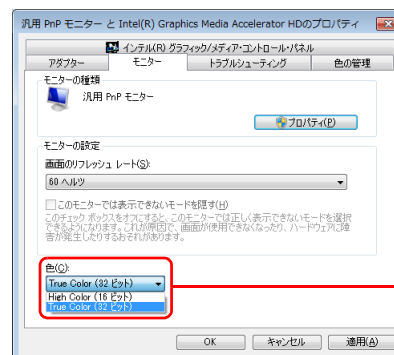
汎用 PnP モニター と Intel(R) Graphics Media Accelerator HDのプロパティ

インテル(R) グラフィック/メディア・コントロール・パネル

アダプター | モニター | トラブルシューティング | 色の管理

モニターの種類

汎用 PnP モニター

プロパティ(P)

モニターの設定

画面のリフレッシュ レート(S):

60 ヘルツ

このモニターでは表示できないモードを隠す(H)

このチェック ボックスをオフにすると、このモニターでは正しく表示できないモードを選択できるようになります。これが原因で、画面が使用できなくなったり、ハードウェアに障害が発生したりするおそれがあります。

色(C):

True Color (32 ビット)

High Color (16 ビット)

True Color (32 ビット)

OK | キャンセル | 適用(A)